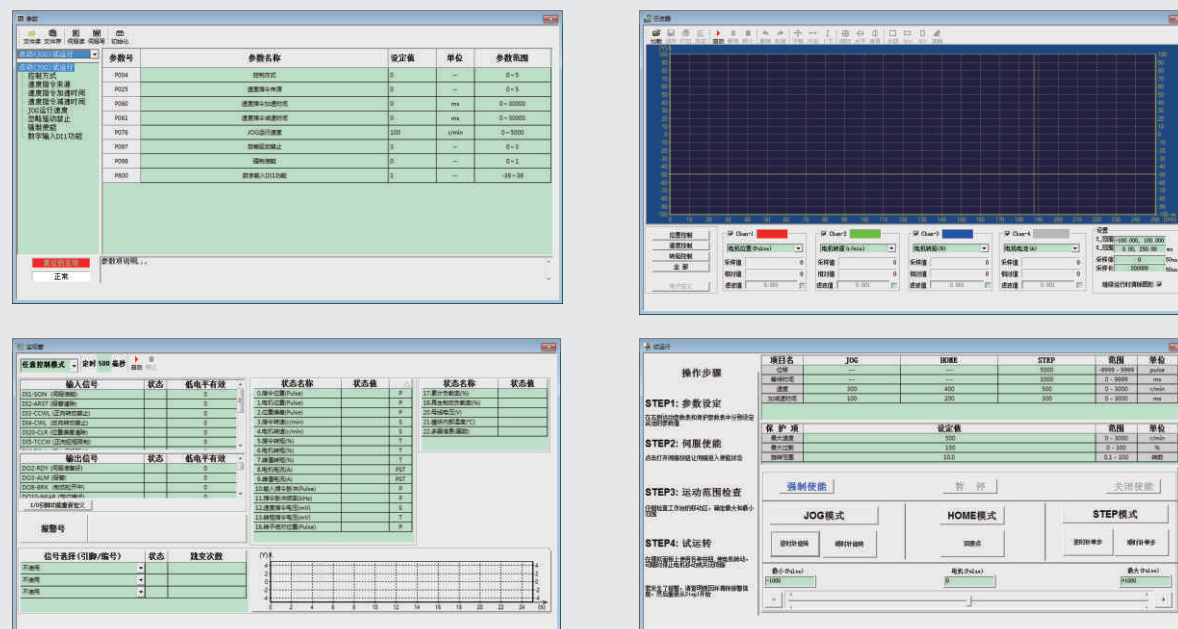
参数

文件读 文件存 伺服读 伺服写 初始化

点动(JOG)试运行

点动(JOG)试运行
控制方式
速度指令来源
速度指令加速时间
速度指令减速时间
JOG运行速度
adj驱动禁止
强制使能
数字输入DI1功能

| 参数号 | 参数名称 | 设定值 | 单位 | 参数范围 |
|---|---|---|---|---|
| P004 | 控制方式 | 0 | -- | 0~5 |
| P025 | 速度指令来源 | 0 | -- | 0~5 |
| P060 | 速度指令加速时间 | 0 | ms | 0~30000 |
| P061 | 速度指令减速时间 | 0 | ms | 0~30000 |
| P076 | JOG运行速度 | 100 | r/min | 0~5000 |
| P097 | 忽略驱动禁止 | 0 | -- | 0~3 |
| P098 | 强制使能 | 0 | -- | 0~1 |
| P100 | 数字输入DI1功能 | 1 | -- | -38~38 |

参数说明：

未与伺服连接
正常

示波器

位置控制
速度控制
转矩控制
全部

Chan-1 电机位置(Pulse)
Chan-2 电机转速(r/min)
Chan-3 电机转矩(%)
Chan-4 电机电流(A)

采样值 相对值 进给值 0.001

设置
X_范围 -100.000, 100.000
Y_范围 0.00, 250.00 ms
采样值 0 50ms
采样长 200000 50ms
继续运行时清除图形

监视器

位置控制模式 定时 500 毫秒

| 输入信号 | 状态 | 低电平有效 |
|---|---|---|
| DI1-SON (伺服使能) | | 0 |
| DI2-ARST (报警清除) | | 0 |
| DI3-CCWL (正向驱动禁止) | | 0 |
| DI4-CWL (反向驱动禁止) | | 0 |
| DI5-CLR (位置偏差清除) | | 0 |
| DI5-TCCW (正向扭矩限制) | | 0 |

| 输出信号 | 状态 | 低电平有效 |
|---|---|---|
| DO2-RDY (伺服准备好) | | 0 |
| DO3-ALM (报警) | | 0 |

I/O引脚功能重新定义

报警号

| 信号选择(引脚/编号) | 状态 | 跳变次数 |
|---|---|---|
| 不使用 | | |
| 不使用 | | |
| 不使用 | | |

| 状态名称 | 状态值 |
|---|---|
| 0.指令位置(Pulse) | P |
| 1.电机位置(Pulse) | P |
| 2.位置偏差(Pulse) | P |
| 3.指令转速(r/min) | S |
| 4.电机转速(r/min) | S |
| 5.指令转矩(%) | T |
| 6.电机转矩(%) | T |
| 7.峰值转矩(%) | T |
| 8.电机电流(A) | PST |
| 9.峰值电流(A) | PST |
| 10.输入脉冲频率(kHz) | P |
| 11.脉冲指令频率(kHz) | P |
| 12.速度指令电压(mV) | S |
| 13.转矩指令电压(mV) | T |
| 14.转子绝对位置(Pulse) | P |

| 状态名称 | 状态值 |
|---|---|
| 17.累计负载率(%) | |
| 18.再生负载率(%) | |
| 20.母线电压(V) | |
| 21.模块内部温度(℃) | |
| 22.多圈数据(圈数) | |

试运行

操作步骤

STEP1: 参数设定
在右侧设定参数和保护参数表中设定运行的参数值

STEP2: 伺服使能
点击打开伺服按钮让伺服进入使能状态

STEP3: 运动范围检查
在保证工作台移动区，确定最大和最小范围

STEP4: 试运转
在做好准备上述的各项后，请使用JOG、HOME或STEP模式来进行试运转

| 项目名 | JOG | HOME | STEP | 范围 | 单位 |
|---|---|---|---|---|---|
| 位移 | --- | --- | 5000 | -9999~9999 | pulse |
| 等待时间 | --- | --- | 3000 | 0~9999 | ms |
| 速度 | 300 | 400 | 500 | 0~3000 | r/min |
| 加减速时间 | 100 | 200 | 300 | 0~3000 | ms |

| 保护项 | 设定值 | 范围 | 单位 |
|---|---|---|---|
| 最大速度 | 500 | 0~2000 | r/min |
| 最大过载 | 150 | 0~300 | % |
| 跟踪范围 | 10.0 | 0.1~100 | 转数 |

强制使能 暂停 关闭使能

JOG模式
逆时针旋转 顺时针旋转

HOME模式
回原点

STEP模式
逆时针单步 顺时针单步

最小(Pulse) 电机(Pulse) 最大(Pulse)
-1000 1000